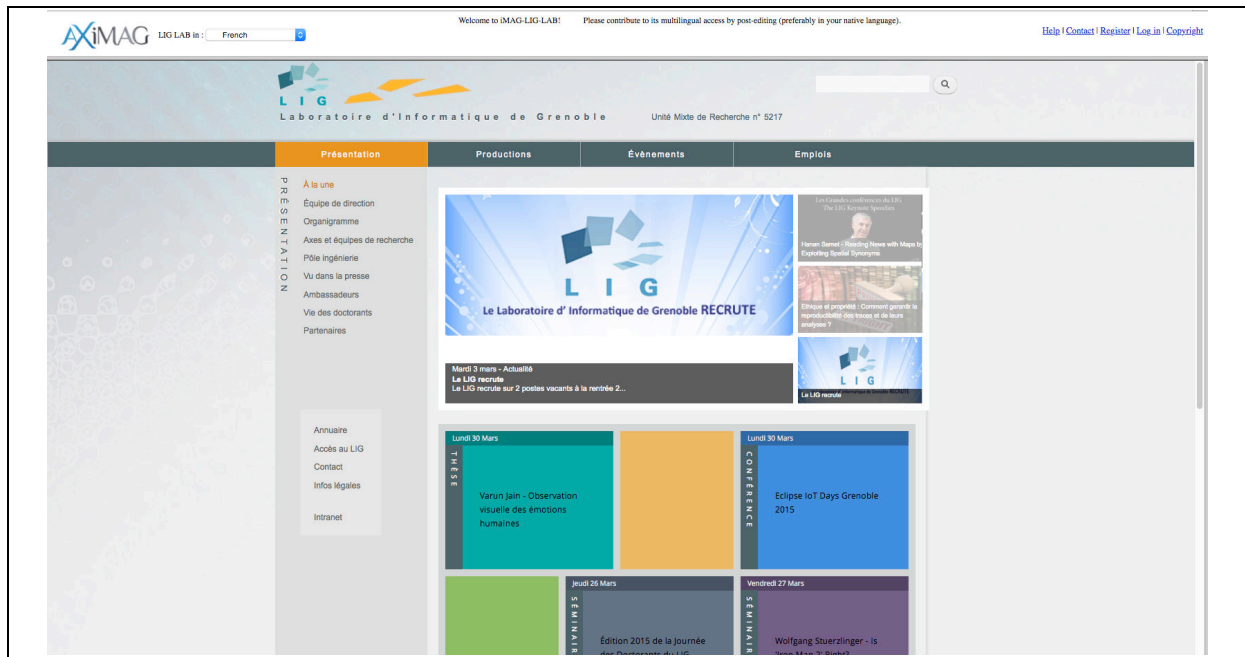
AXiMAG LIG LAB in : French

Welcome to iMAG-LIG-LAB! Please contribute to its multilingual access by post-editing (preferably in your native language).

Help | Contact | Register | Log in | Copyright

LIG
Laboratoire d'Informatique de Grenoble
Unité Mixte de Recherche n° 5217

Présentation | Productions | Évènements | Emplois

PRÉSENTATION
À la une
Équipe de direction
Organigramme
Axes et équipes de recherche
Pôle ingénierie
Vu dans la presse
Ambassadeurs
Vie des doctorants
Partenaires

LIG
Le Laboratoire d' Informatique de Grenoble RECRUTE

Mardi 3 mars - Actualité
Le LIG recrute
Le LIG recrute sur 2 postes vacants à la rentrée 2...

Les Grandes conférences du LIG
The LIG Keynote Speeches
Hanan Samet - Reading News with Maps by Exploiting Spatial Synonyms

Ethique et propriété : Comment garantir la reproductibilité des traces et de leurs analyses ?

LIG
Le LIG recrute

Annuaire
Accès au LIG
Contact
Infos légales

Intranet

Lundi 30 Mars
THÈSE
Varun Jain - Observation visuelle des émotions humaines

Lundi 30 Mars
CONFÉRENCE
Eclipse IoT Days Grenoble 2015

Jeudi 26 Mars
SÉMINAIR
Édition 2015 de la Journée des Doctorants du LIG

Vendredi 27 Mars
SÉMINAIR
Wolfgang Stuerzlinger - Is 'Iron Man 3' Right?